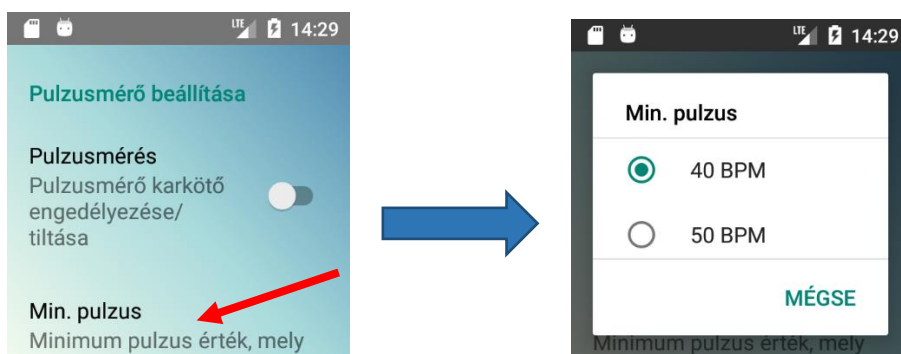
LTE 14:29

Pulzusmérő beállítása

Pulzusmérés
Pulzusmérő karkötő engedélyezése/ tiltása

Min. pulzus
Minimum pulzus érték, mely

LTE 14:29

Min. pulzus

40 BPM

50 BPM

MÉGSE

Minimum pulzus érték, mely